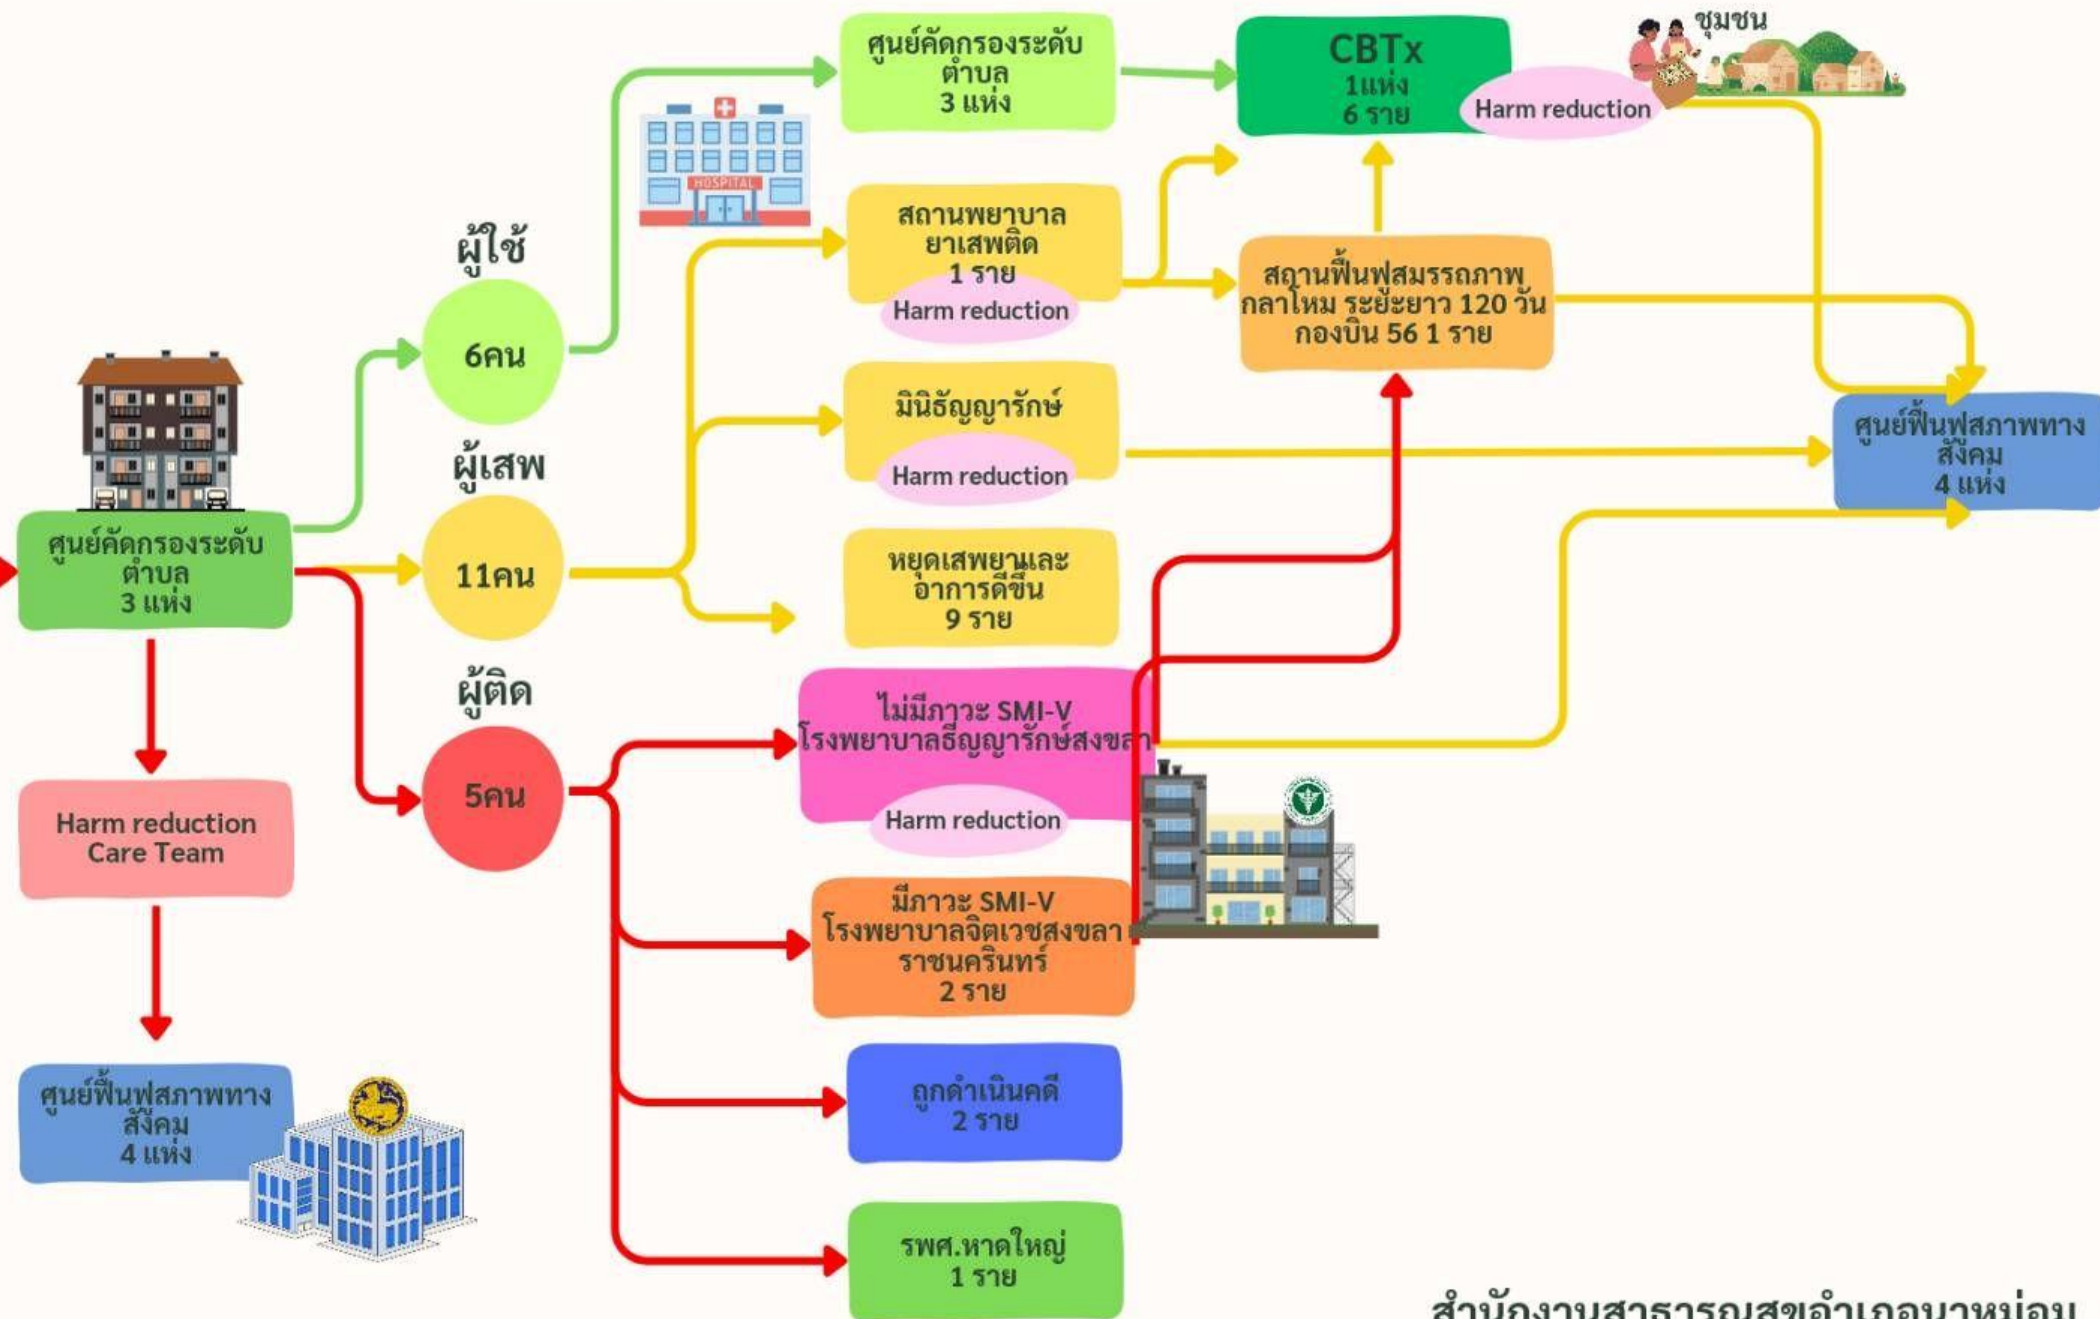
ศูนย์คัดกรองระดับ ตำบล 3 แห่ง

Harm reduction Care Team

ศูนย์ฟื้นฟูสภาพทางสังคม 4 แห่ง

ผู้ใช้
6คน

ผู้เสพ
11คน

ผู้ติด
5คน

ศูนย์คัดกรองระดับ ตำบล 3 แห่ง

HOSPITAL

สถานพยาบาล ยาเสพติด 1 ราย
Harm reduction

มินิธัญญารักษ์
Harm reduction

หยุดเสพยาและ อาการดีขึ้น 9 ราย

ไม่มีภาวะ SMI-V โรงพยาบาลธัญญารักษ์สงขลา
Harm reduction

มีภาวะ SMI-V โรงพยาบาลจิตเวชสงขลา ราชนครินทร์ 2 ราย

ถูกดำเนินคดี 2 ราย

รพศ.หาดใหญ่ 1 ราย

CBTx 1แห่ง 6 ราย
Harm reduction

ชุมชน

สถานฟื้นฟูสมรรถภาพ กลาโหม ระยะยาว 120 วัน กองบิน 56 1 ราย

ศูนย์ฟื้นฟูสภาพทาง สังคม 4 แห่ง

สำนักงานสาธารณสุขอำเภอนาหม่อม